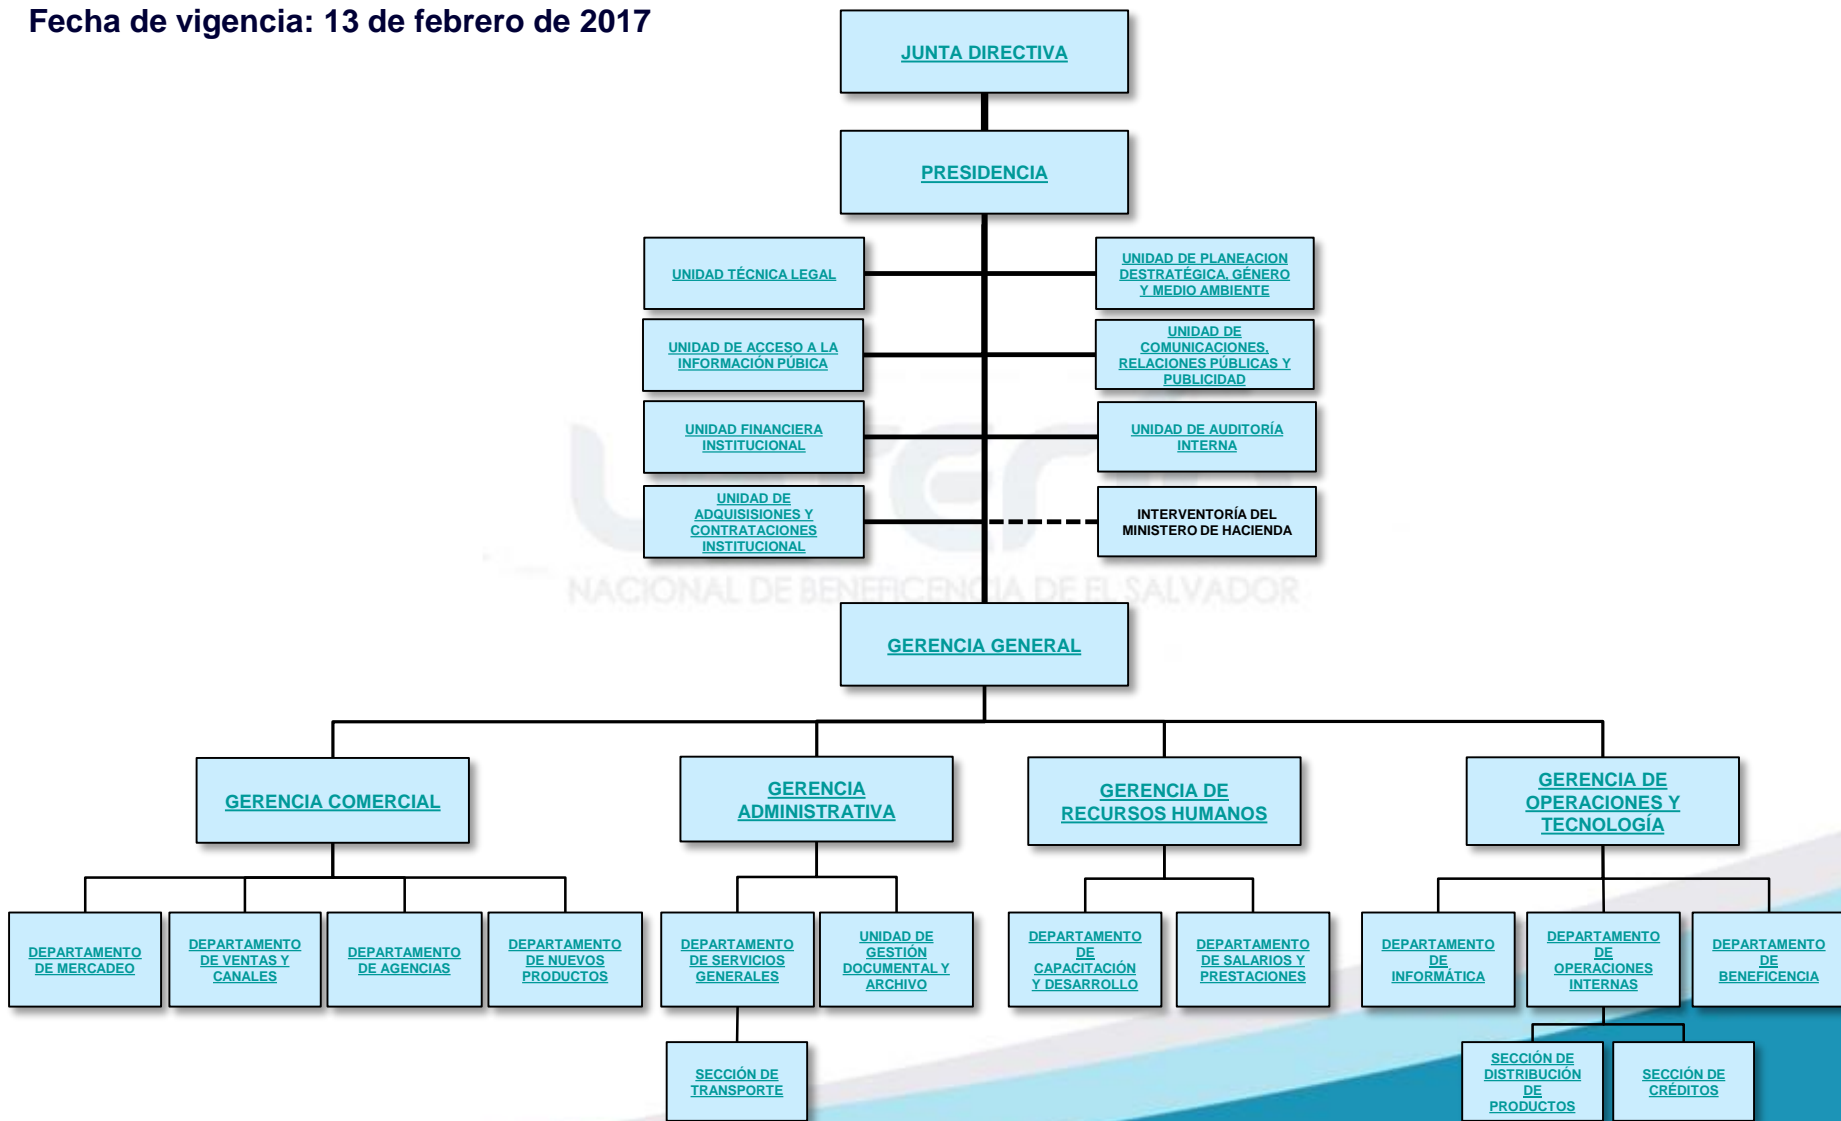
Fecha de vigencia: 13 de febrero de 2017

JUNTA DIRECTIVA

PRESIDENCIA

UNIDAD TÉCNICA LEGAL

UNIDAD DE PLANEACION DESTRATÉGICA, GÉNERO Y MEDIO AMBIENTE

UNIDAD DE ACCESO A LA INFORMACIÓN PÚBICA

UNIDAD DE COMUNICACIONES, RELACIONES PÚBLICAS Y PUBLICIDAD

UNIDAD FINANCIERA INSTITUCIONAL

UNIDAD DE AUDITORÍA INTERNA

UNIDAD DE ADQUISISIONES Y CONTRATACIONES INSTITUCIONAL

INTERVENTORÍA DEL MINISTERO DE HACIENDA

NACIONAL DE BENEFICENCIA DE EL SALVADOR

GERENCIA GENERAL

GERENCIA COMERCIAL

GERENCIA ADMINISTRATIVA

GERENCIA DE RECURSOS HUMANOS

GERENCIA DE OPERACIONES Y TECNOLOGÍA

DEPARTAMENTO DE MERCADEO

DEPARTAMENTO DE VENTAS Y CANALES

DEPARTAMENTO DE AGENCIAS

DEPARTAMENTO DE NUEVOS PRODUCTOS

DEPARTAMENTO DE SERVICIOS GENERALES

UNIDAD DE GESTIÓN DOCUMENTAL Y ARCHIVO

DEPARTAMENTO DE CAPACITACIÓN Y DESARROLLO

DEPARTAMENTO DE SALARIOS Y PRESTACIONES

DEPARTAMENTO DE INFORMÁTICA

DEPARTAMENTO DE OPERACIONES INTERNAS

DEPARTAMENTO DE BENEFICENCIA

SECCIÓN DE TRANSPORTE

SECCIÓN DE DISTRIBUCIÓN DE PRODUCTOS

SECCIÓN DE CRÉDITOS